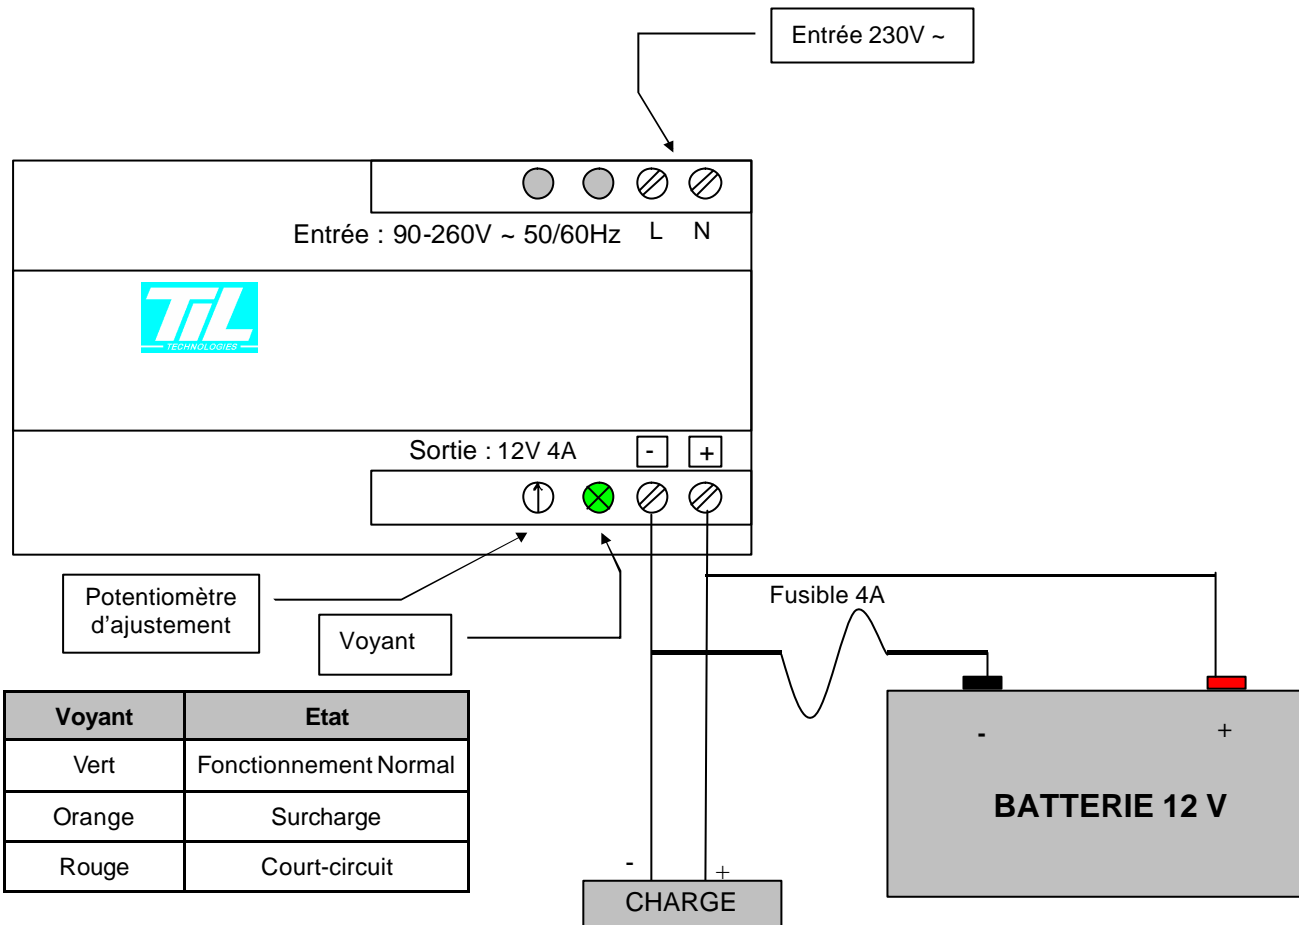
Entrée 230V ~

Entrée : 90-260V ~ 50/60Hz L N

TiL
TECHNOLOGIES

Sortie : 12V 4A - +

Potentiomètre d'ajustement

Voyant

Fusible 4A

| Voyant | Etat |
|---|---|
| Vert | Fonctionnement Normal |
| Orange | Surcharge |
| Rouge | Court-circuit |

- +

BATTERIE 12 V

- +

CHARGE